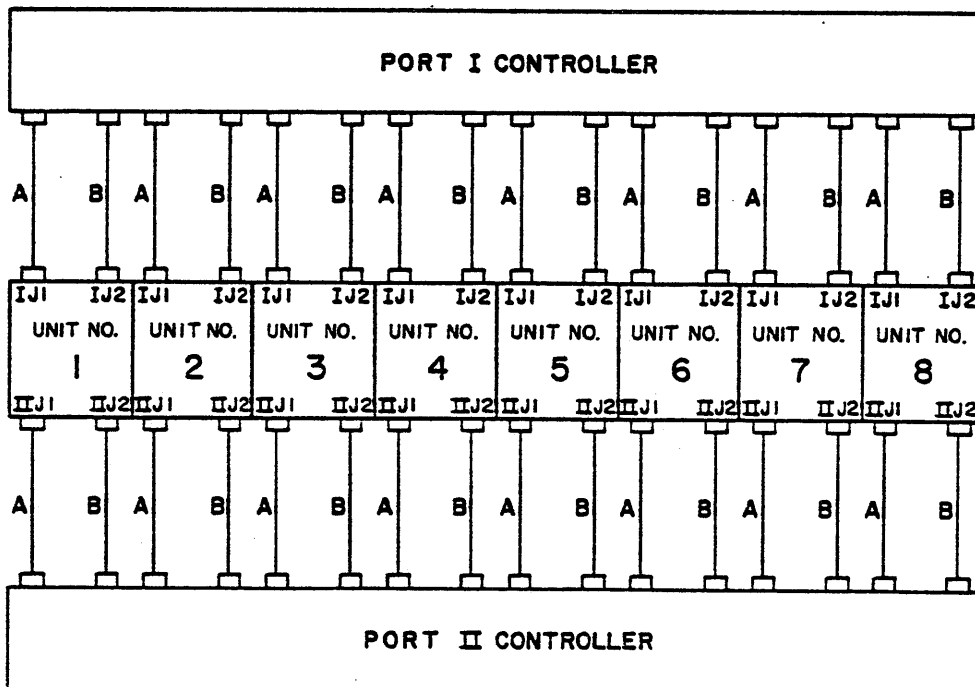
PORT I CONTROLLER

A B A B A B A B A B A B A B A B

IJ1 IJ2 UNIT NO. 1 IIJ1 IIJ2

IJ1 IJ2 UNIT NO. 2 IIJ1 IIJ2

IJ1 IJ2 UNIT NO. 3 IIJ1 IIJ2

IJ1 IJ2 UNIT NO. 4 IIJ1 IIJ2

IJ1 IJ2 UNIT NO. 5 IIJ1 IIJ2

IJ1 IJ2 UNIT NO. 6 IIJ1 IIJ2

IJ1 IJ2 UNIT NO. 7 IIJ1 IIJ2

IJ1 IJ2 UNIT NO. 8 IIJ1 IIJ2

A B A B A B A B A B A B A B A B

PORT II CONTROLLER